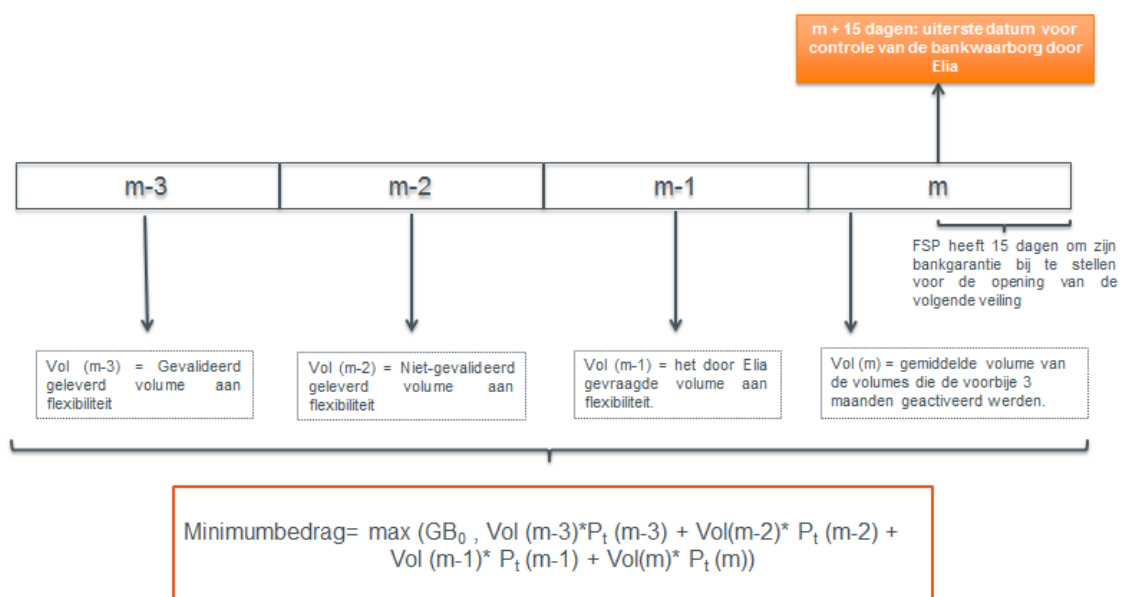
m + 15 dagen: uiterstedatum voor controle van de bankwaarborg door Elia

m-3

m-2

m-1

m

FSP heeft 15 dagen om zijn bankgarantie bij te stellen voor de opening van de volgende veiling

Vol (m-3) = Gevalideerd geleverd volume aan flexibiliteit

Vol (m-2) = Niet-gevalideerd geleverd volume aan flexibiliteit

Vol (m-1) = het door Elia gevraagde volume aan flexibiliteit.

Vol (m) = gemiddelde volume van de volumes die de voorbije 3 maanden geactiveerd werden.

Minimumbedrag= max ($GB_0$ , Vol (m-3)*$P_t$ (m-3) + Vol(m-2)* $P_t$ (m-2) + Vol (m-1)* $P_t$ (m-1) + Vol(m)* $P_t$ (m))